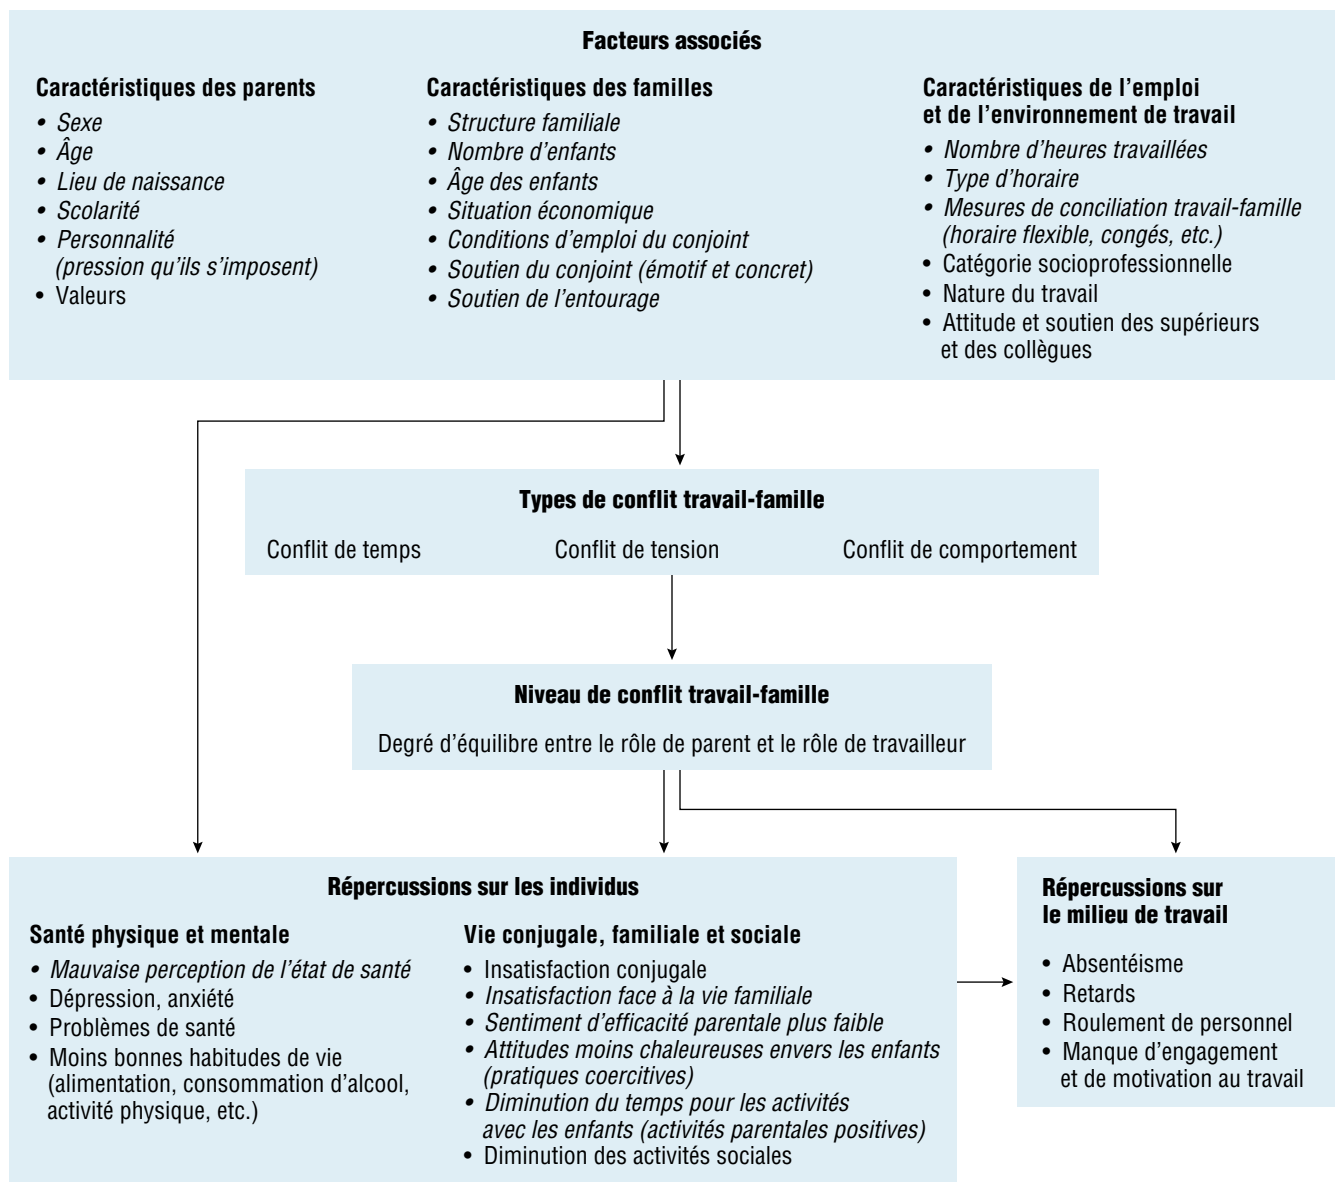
**Facteurs associés**

**Caractéristiques des parents**
- *Sexe*
- *Âge*
- *Lieu de naissance*
- *Scolarité*
- *Personnalité (pression qu'ils s'imposent)*
- Valeurs

**Caractéristiques des familles**
- *Structure familiale*
- *Nombre d'enfants*
- *Âge des enfants*
- *Situation économique*
- *Conditions d'emploi du conjoint*
- *Soutien du conjoint (émotif et concret)*
- *Soutien de l'entourage*

**Caractéristiques de l'emploi et de l'environnement de travail**
- *Nombre d'heures travaillées*
- *Type d'horaire*
- *Mesures de conciliation travail-famille (horaire flexible, congés, etc.)*
- Catégorie socioprofessionnelle
- Nature du travail
- Attitude et soutien des supérieurs et des collègues

**Types de conflit travail-famille**

Conflit de temps
Conflit de tension
Conflit de comportement

**Niveau de conflit travail-famille**

Degré d'équilibre entre le rôle de parent et le rôle de travailleur

**Répercussions sur les individus**

**Santé physique et mentale**
- *Mauvaise perception de l'état de santé*
- Dépression, anxiété
- Problèmes de santé
- Moins bonnes habitudes de vie (alimentation, consommation d'alcool, activité physique, etc.)

**Vie conjugale, familiale et sociale**
- Insatisfaction conjugale
- *Insatisfaction face à la vie familiale*
- *Sentiment d'efficacité parentale plus faible*
- *Attitudes moins chaleureuses envers les enfants (pratiques coercitives)*
- *Diminution du temps pour les activités avec les enfants (activités parentales positives)*
- Diminution des activités sociales

**Répercussions sur le milieu de travail**
- Absentéisme
- Retards
- Roulement de personnel
- Manque d'engagement et de motivation au travail